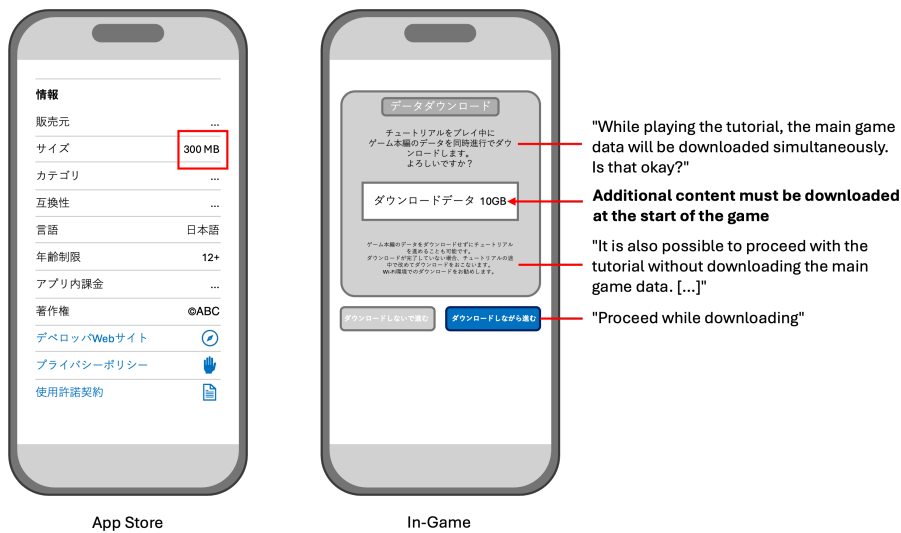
情報

販売元 ...

サイズ 300 MB

カテゴリ ...

互換性 ...

言語 日本語

年齢制限 12+

アプリ内課金 ...

著作権 ©ABC

デベロッパWebサイト

プライバシーポリシー

使用許諾契約

App Store

データダウンロード

チュートリアルをプレイ中にゲーム本編のデータを同時進行でダウンロードします。よろしいですか？

ダウンロードデータ 10GB

ゲーム本編のデータをダウンロードせずにチュートリアルを進めることも可能です。ダウンロードが完了していない場合、チュートリアルの途中で改めてダウンロードをおこないます。Wi-Fi環境でのダウンロードをお勧めします。

ダウンロードしないで進む

ダウンロードしながら進む

In-Game

"While playing the tutorial, the main game data will be downloaded simultaneously. Is that okay?"

Additional content must be downloaded at the start of the game

"It is also possible to proceed with the tutorial without downloading the main game data. [...]"

"Proceed while downloading"